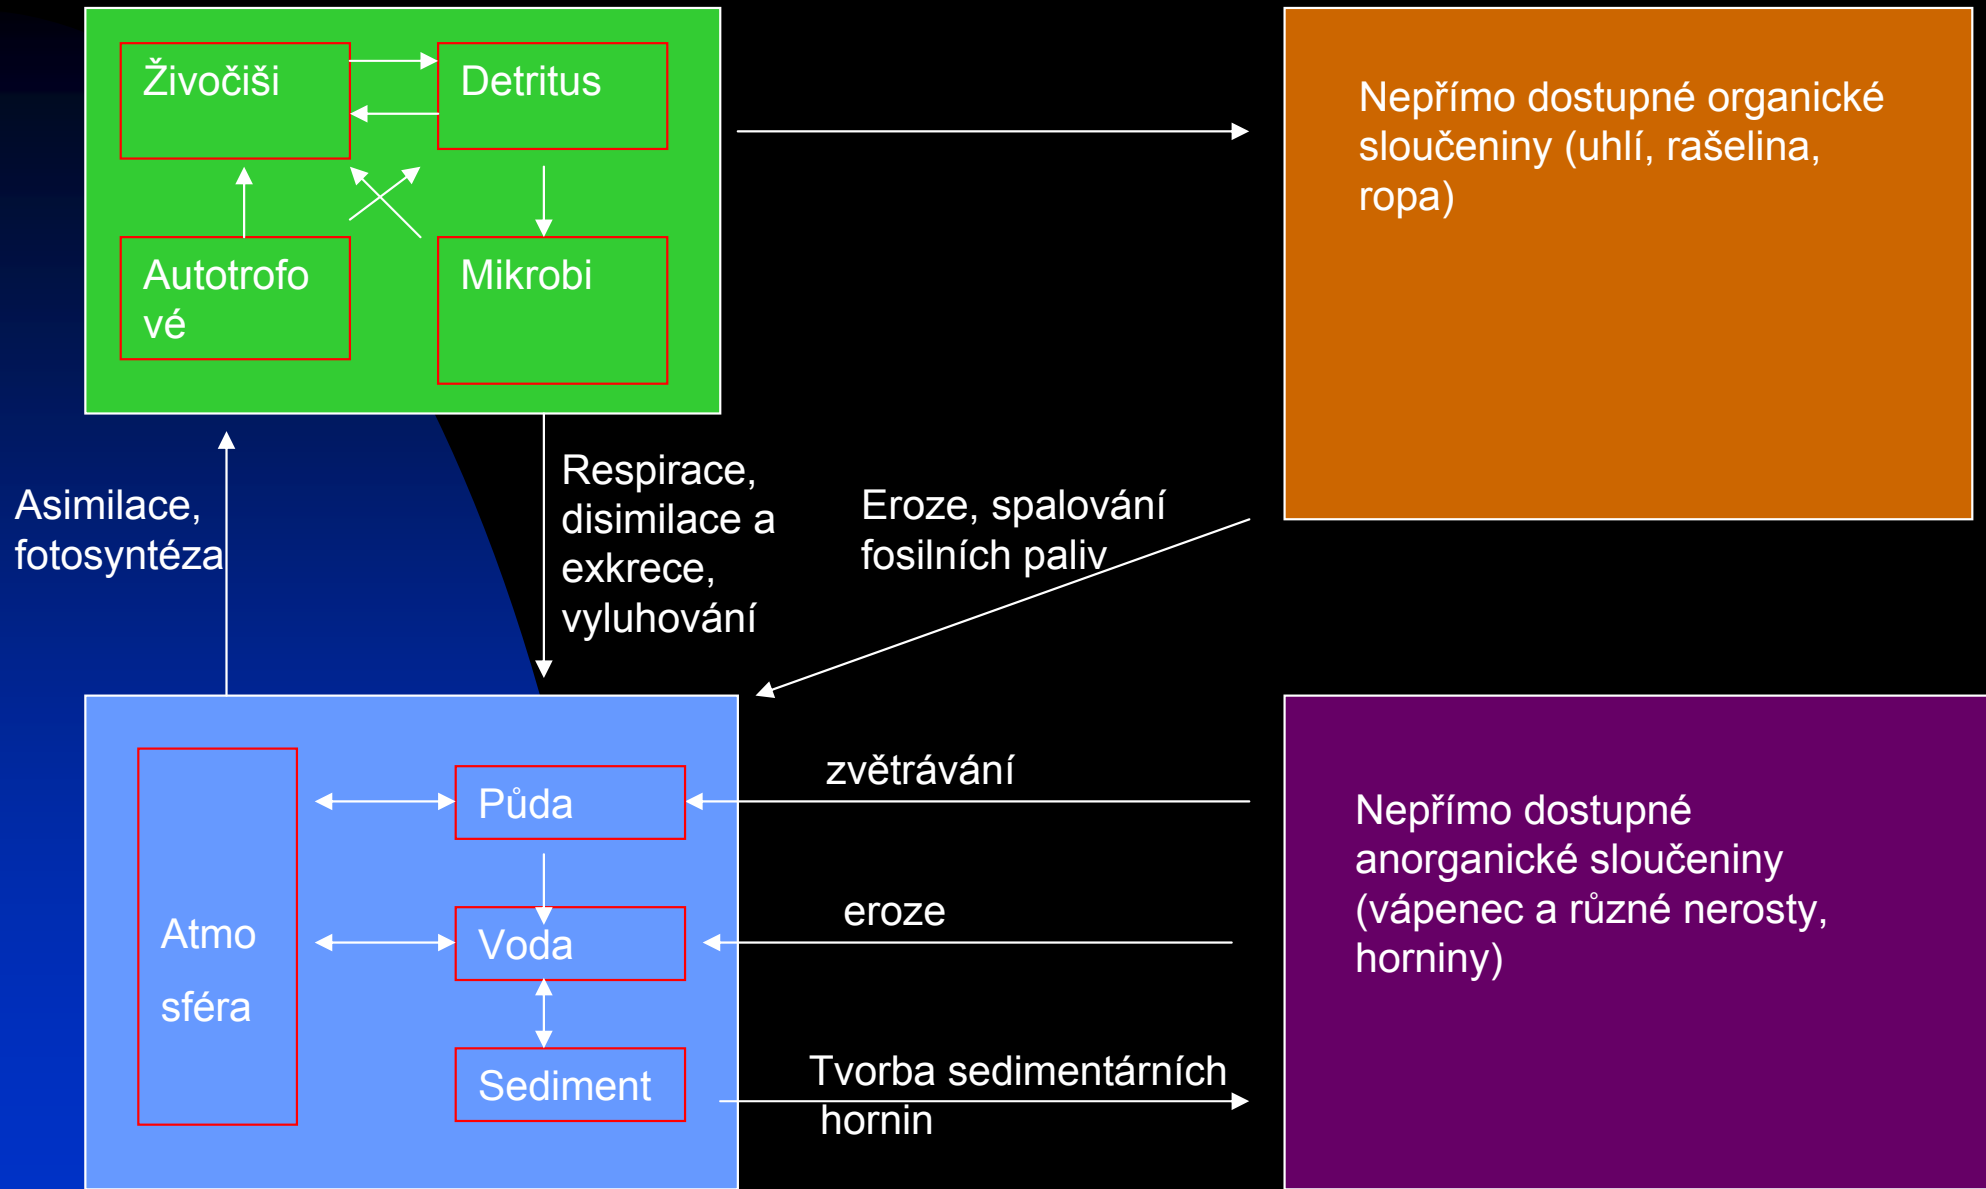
Živočiši

Detritus

Autotrofo vé

Mikrobi

Nepřímo dostupné organické sloučeniny (uhlí, rašelina, ropa)

Asimilace, fotosyntéza

Respirace, disimilace a exkrece, vyluhování

Eroze, spalování fosilních paliv

Atmo sféra

Půda

Voda

Sediment

zvětrávání

eroze

Tvorba sedimentárních hornin

Nepřímo dostupné anorganické sloučeniny (vápenec a různé nerosty, horniny)